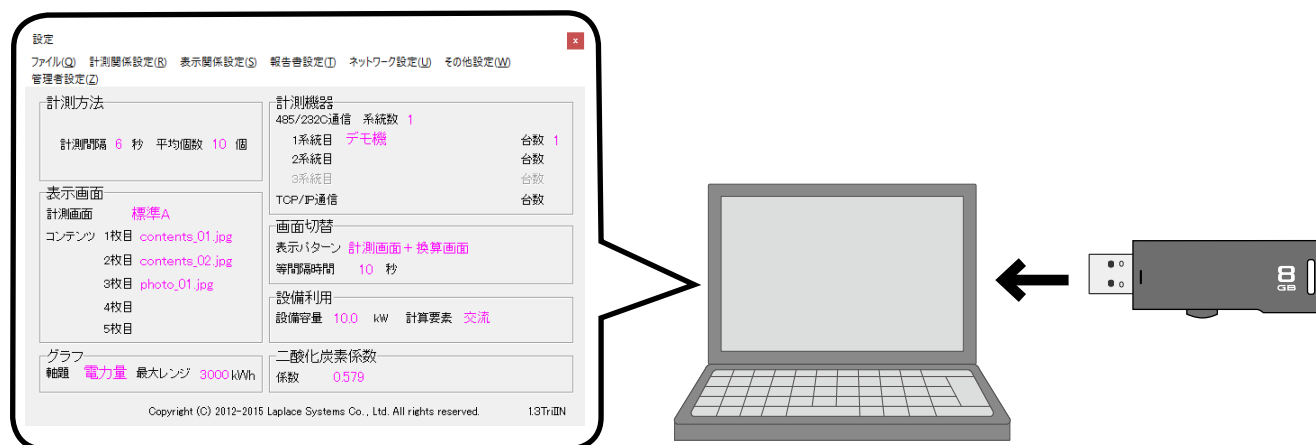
設定

ファイル(O) 計測関係設定(R) 表示関係設定(S) 報告書設定(T) ネットワーク設定(U) その他設定(W) 管理者設定(Z)

計測方法
計測間隔 6 秒 平均個数 10 個

表示画面
計測画面 標準A
コンテンツ 1枚目 contents_01.jpg
2枚目 contents_02.jpg
3枚目 photo_01.jpg
4枚目
5枚目

グラフ
軸題 電力量 最大レンジ 3000 kWh

計測機器
485/232C通信 系統数 1
1系統目 デモ機 台数 1
2系統目 台数
3系統目 台数
TCP/IP通信 台数

画面切替
表示パターン 計測画面＋換算画面
等間隔時間 10 秒

設備利用
設備容量 10.0 kW 計算要素 交流

二酸化炭素係数
係数 0.579

Copyright (C) 2012-2015 Laplace Systems Co., Ltd. All rights reserved. 1.3TrillN

8 GB